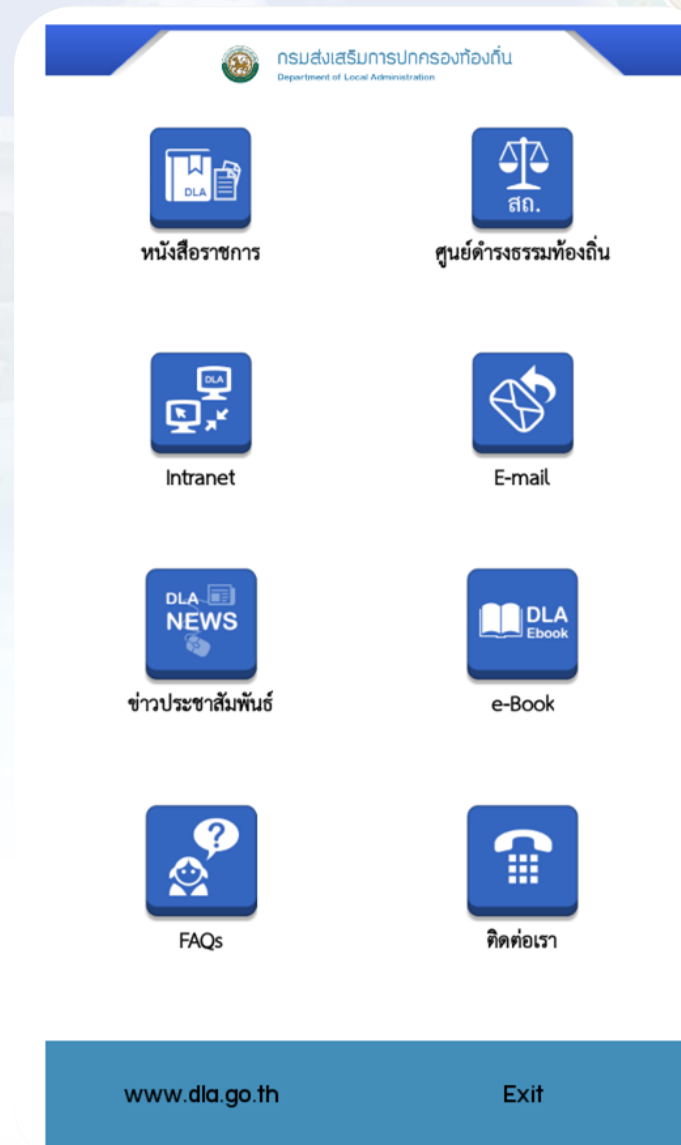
กรมส่งเสริมการปกครองท้องถิ่น
Department of Local Administration

DLA
หนังสือราชการ

สถ.
ศูนย์ดำรงธรรมท้องถิ่น

DLA
Intranet

E-mail

DLA
NEWS
ข่าวประชาสัมพันธ์

DLA
Ebook
e-Book

FAQs

ติดต่อเรา

www.dla.go.th

Exit